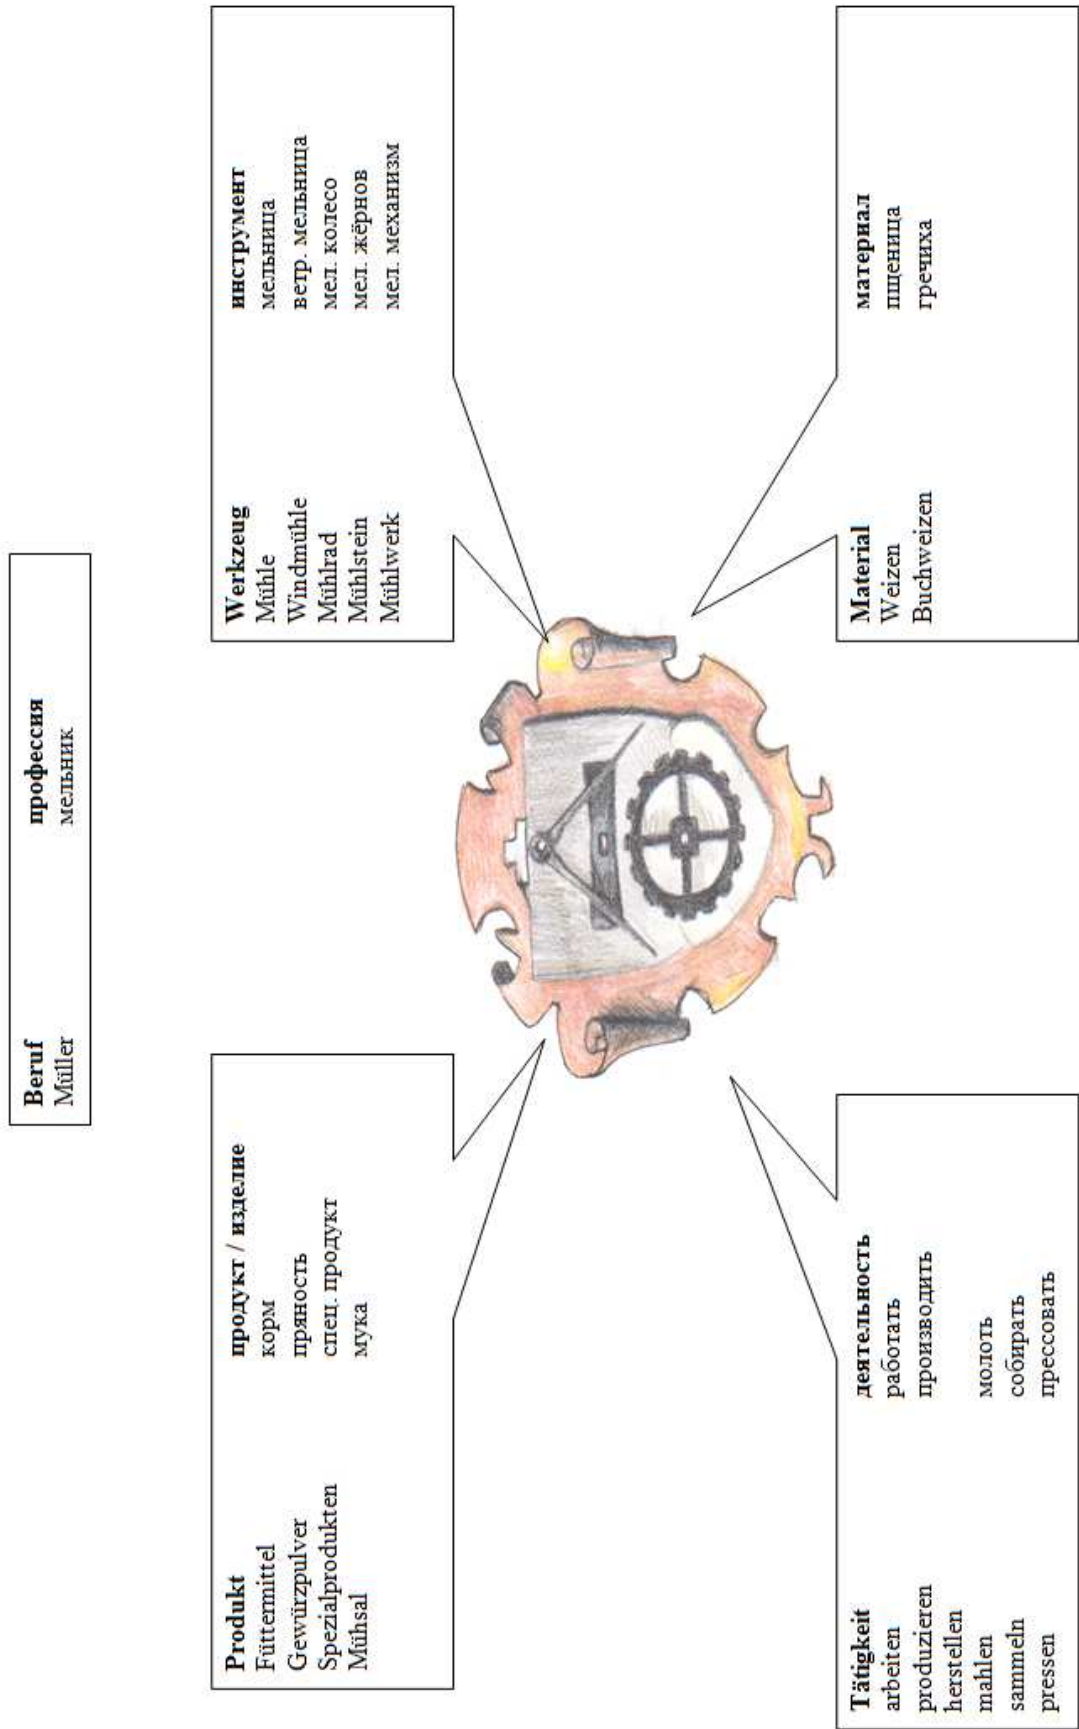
**Beruf** Müller | **профессия** мельник

**Werkzeug**
Mühle
Windmühle
Mühlrad
Mühlstein
Mühlwerk

**инструмент**
мельница
ветр. мельница
мел. колесо
мел. жёрнов
мел. механизм

**Material**
Weizen
Buchweizen

**материал**
пщеница
гречиха

**Produkt**
Füttermittel
Gewürzpulver
Spezialprodukten
Mühsal

**продукт / изделие**
корм
пряность
спец. продукт
мука

**Tätigkeit**
arbeiten
produzieren
herstellen
mahlen
sammeln
pressen

**деятельность**
работать
производить

молоть
собирать
прессовать